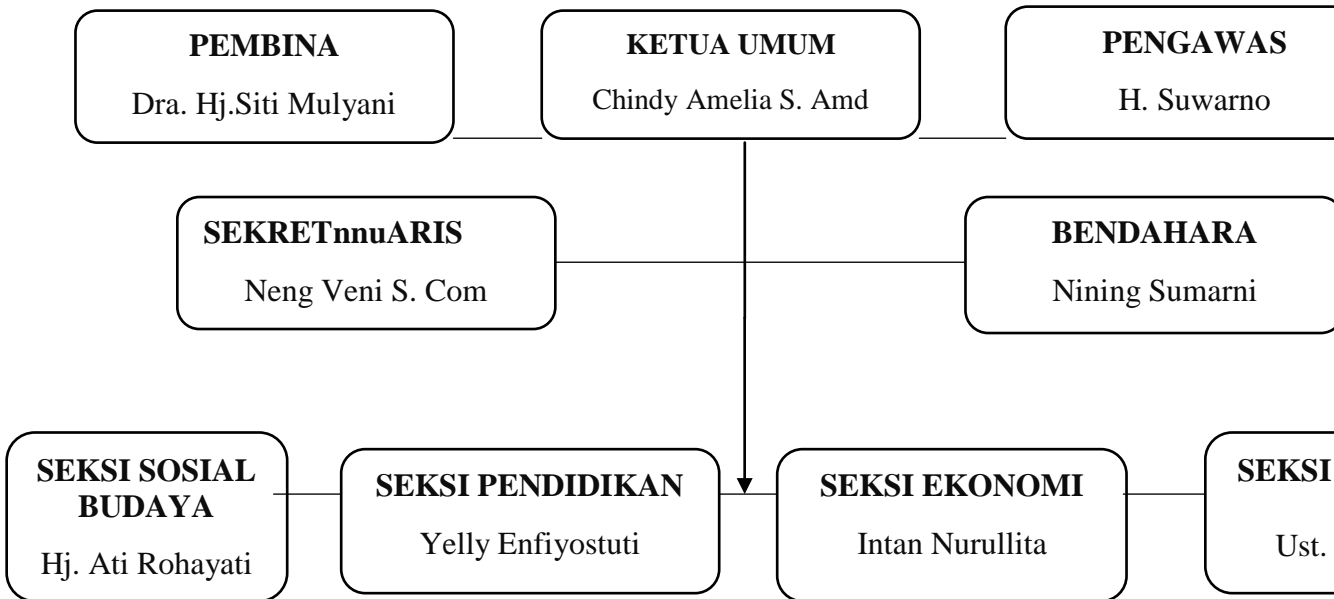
PEMBINA
Dra. Hj.Siti Mulyani

KETUA UMUM
Chindy Amelia S. Amd

PENGAWAS
H. Suwarno

SEKRETnnuARIS
Neng Veni S. Com

BENDAHARA
Nining Sumarni

SEKSI SOSIAL BUDAYA
Hj. Ati Rohayati

SEKSI PENDIDIKAN
Yelly Enfiyostuti

SEKSI EKONOMI
Intan Nurullita

SEKSI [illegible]
Ust. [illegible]